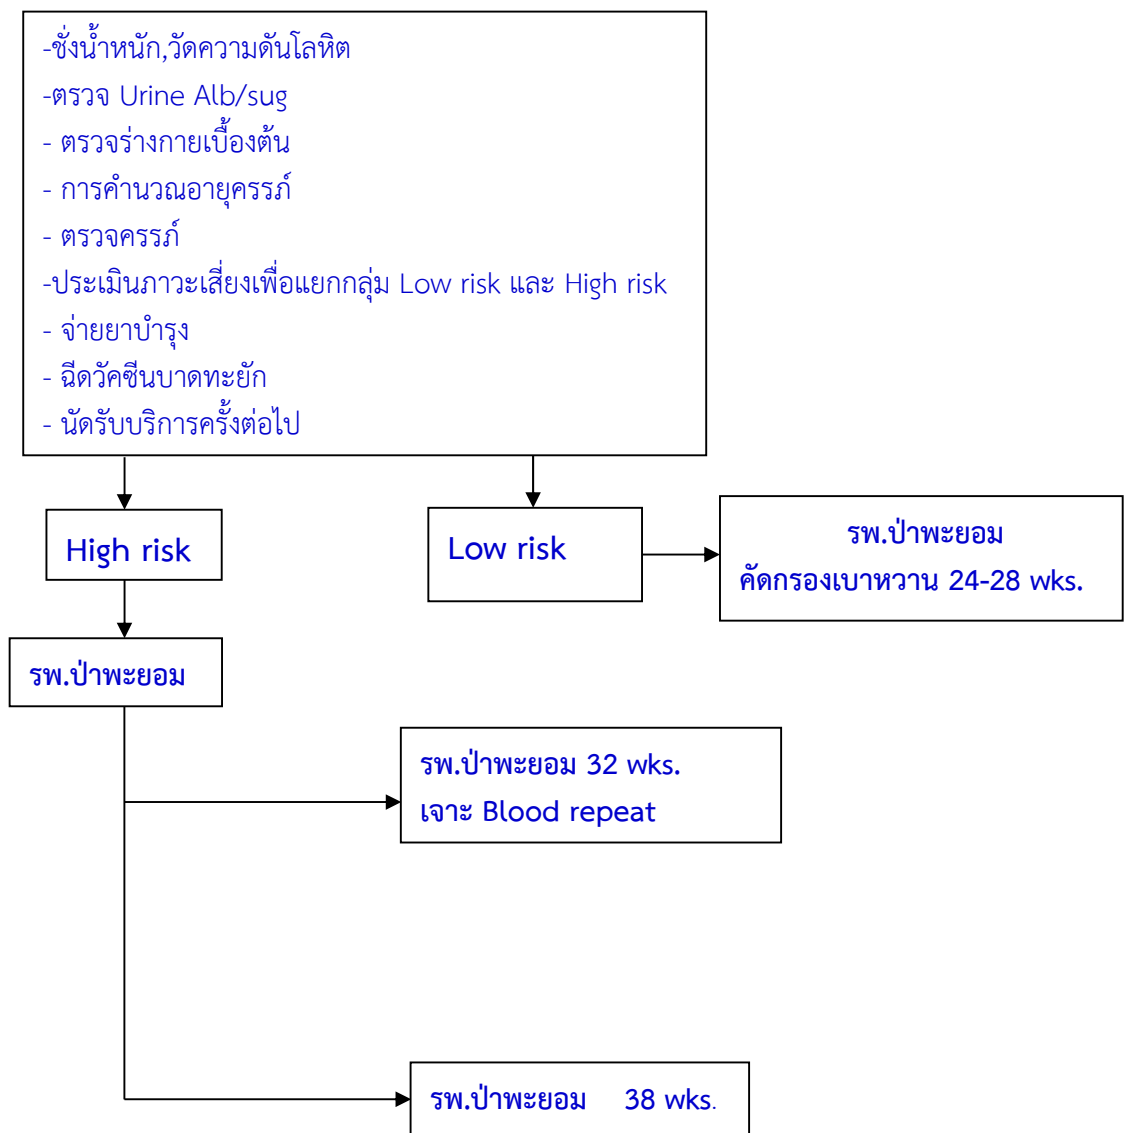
-ชั่งน้ำหนัก,วัดความดันโลหิต
-ตรวจ Urine Alb/sug
- ตรวจร่างกายเบื้องต้น
- การคำนวณอายุครรภ์
- ตรวจครรภ์
-ประเมินภาวะเสี่ยงเพื่อแยกกลุ่ม Low risk และ High risk
- จ่ายยาบำรุง
- ฉีดวัคซีนบาดทะยัก
- นัดรับบริการครั้งต่อไป

High risk

Low risk

รพ.ป่าพะยอม
คัดกรองเบาหวาน 24-28 wks.

รพ.ป่าพะยอม

รพ.ป่าพะยอม 32 wks.
เจาะ Blood repeat

รพ.ป่าพะยอม 38 wks.